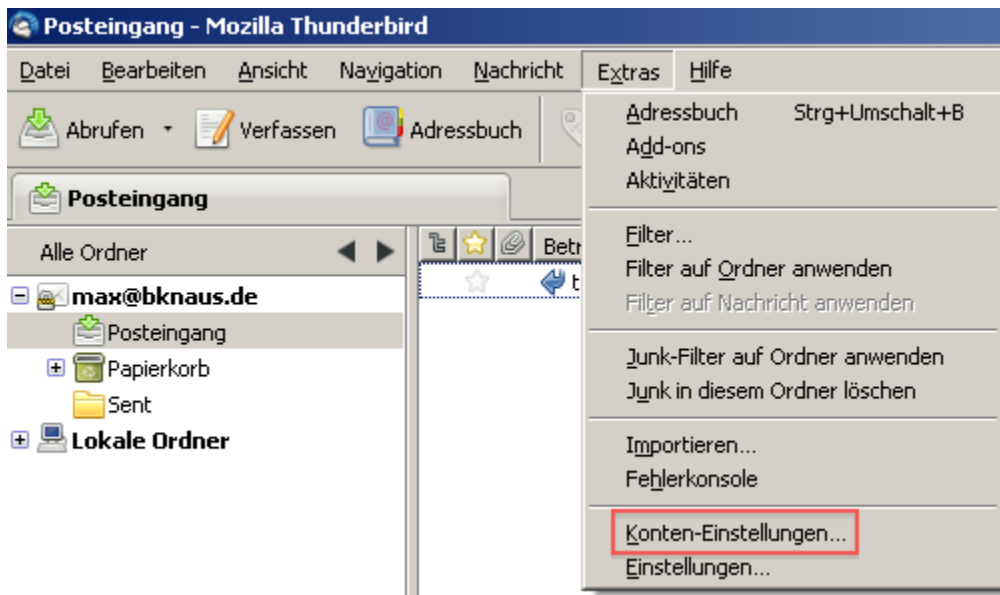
Posteingang - Mozilla Thunderbird

Datei Bearbeiten Ansicht Navigation Nachricht Extras Hilfe

Abrufen Verfassen Adressbuch

Posteingang

Alle Ordner

max@bknaus.de
Posteingang
Papierkorb
Sent
Lokale Ordner

Betr

Adressbuch Strg+Umschalt+B
Add-ons
Aktivitäten

Filter...
Filter auf Ordner anwenden
Filter auf Nachricht anwenden

Junk-Filter auf Ordner anwenden
Junk in diesem Ordner löschen

Importieren...
Fehlerkonsole

Konten-Einstellungen...
Einstellungen...